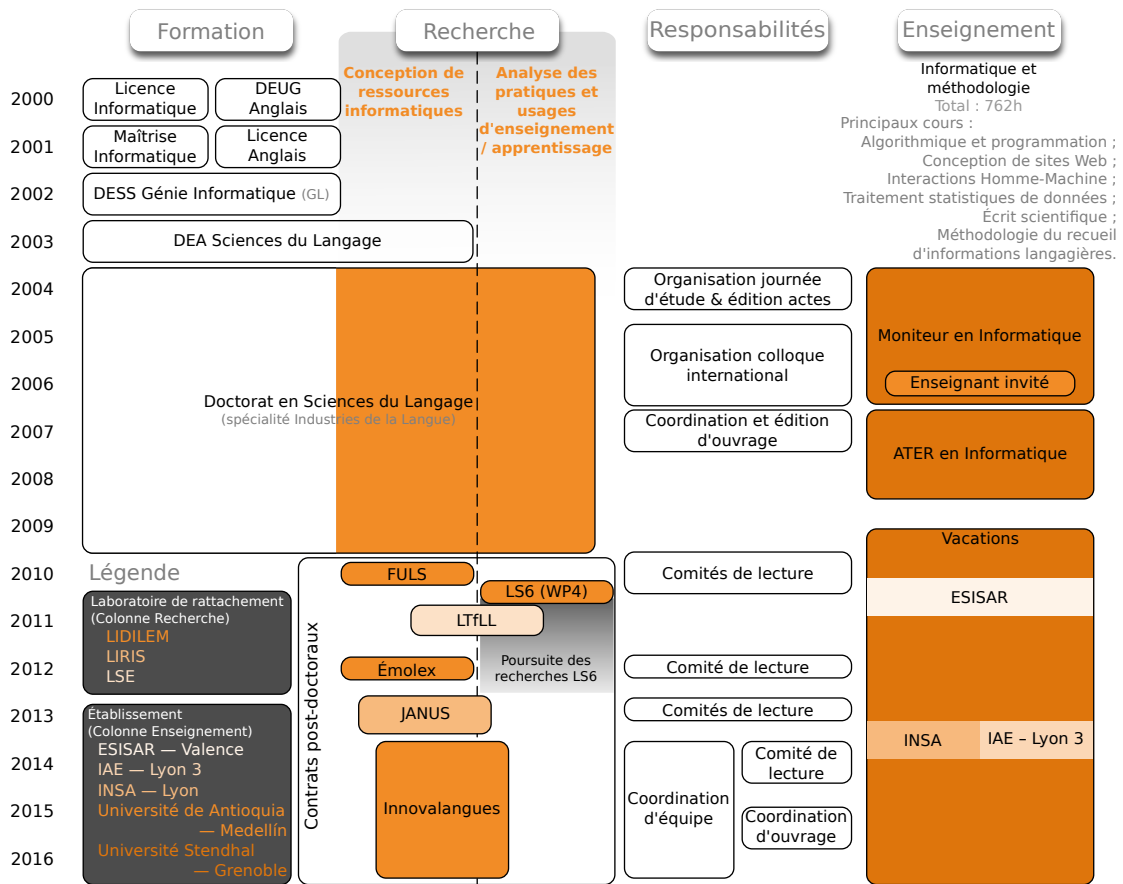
Formation

Recherche

Responsabilités

Enseignement

Conception de ressources informatiques

Analyse des pratiques et usages d'enseignement / apprentissage

Informatique et méthodologie
Total : 762h
Principaux cours :
Algorithmique et programmation ;
Conception de sites Web ;
Interactions Homme-Machine ;
Traitement statistiques de données ;
Écrit scientifique ;
Méthodologie du recueil d'informations langagières.

2000
Licence Informatique
DEUG Anglais

2001
Maîtrise Informatique
Licence Anglais

2002
DESS Génie Informatique (GL)

2003
DEA Sciences du Langage

2004
2005
2006
2007
2008
2009

Doctorat en Sciences du Langage
(spécialité Industries de la Langue)

Organisation journée d'étude & édition actes

Organisation colloque international

Coordination et édition d'ouvrage

Moniteur en Informatique

Enseignant invité

ATER en Informatique

Vacations

2010
2011
2012
2013
2014
2015
2016

Légende

Laboratoire de rattachement
(Colonne Recherche)
LIDILEM
LIRIS
LSE

Établissement
(Colonne Enseignement)
ESISAR — Valence
IAE — Lyon 3
INSA — Lyon
Université de Antioquia — Medellín
Université Stendhal — Grenoble

Contrats post-doctoraux

FULS
LS6 (WP4)
LTfLL
Émolex
Poursuite des recherches LS6
JANUS
Innovalangues

Comités de lecture
Comité de lecture
Comités de lecture
Coordination d'équipe
Comité de lecture
Coordination d'ouvrage

ESISAR
INSA
IAE – Lyon 3